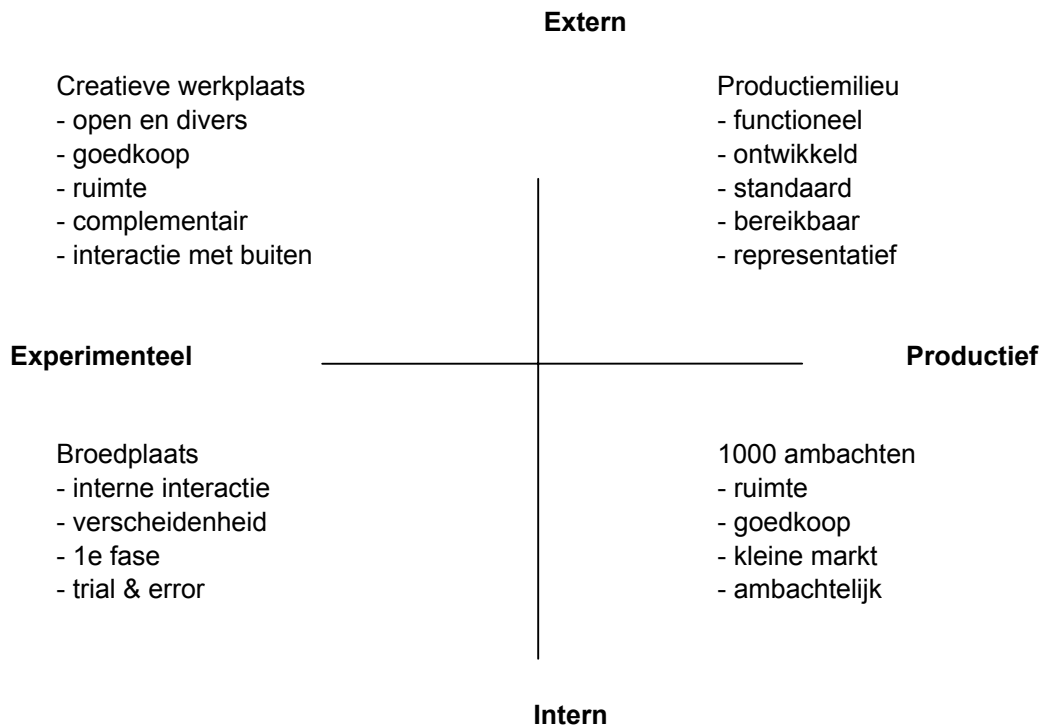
**Extern**

Creatieve werkplaats
- open en divers
- goedkoop
- ruimte
- complementair
- interactie met buiten

Productiemilieu
- functioneel
- ontwikkeld
- standaard
- bereikbaar
- representatief

**Experimenteel**

**Productief**

Broedplaats
- interne interactie
- verscheidenheid
- 1e fase
- trial & error

1000 ambachten
- ruimte
- goedkoop
- kleine markt
- ambachtelijk

**Intern**